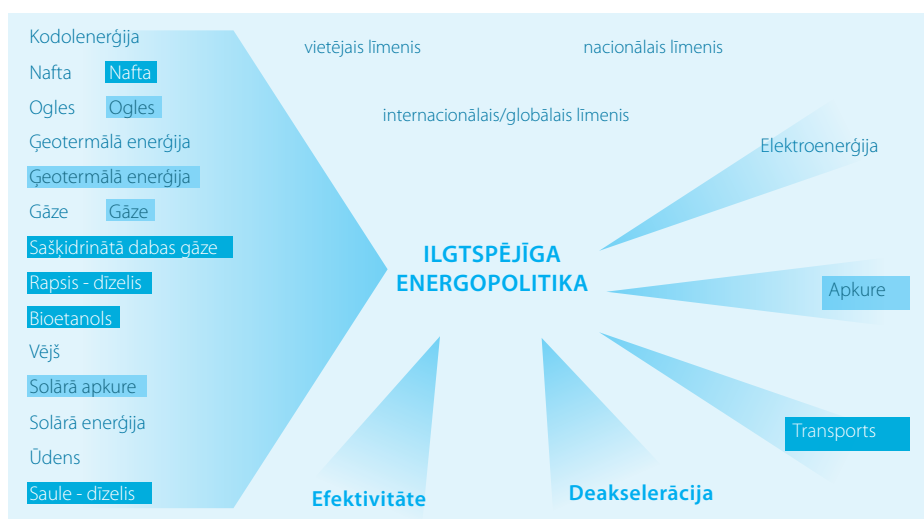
Kodolenerģija

Nafta Nafta

Ogles Ogles

Ģeotermālā enerģija

Ģeotermālā enerģija

Gāze Gāze

Sašķidrinātā dabas gāze

Rapsis - dīzelis

Bioetanols

Vējš

Solārā apkure

Solārā enerģija

Ūdens

Saule - dīzelis

vietējais līmenis

nacionālais līmenis

internacionālais/globālais līmenis

Elektroenerģija

ILGTSPĒJĪGA ENERGOPOLITIKA

Apkure

Transports

Efektivitāte

Deakselerācija